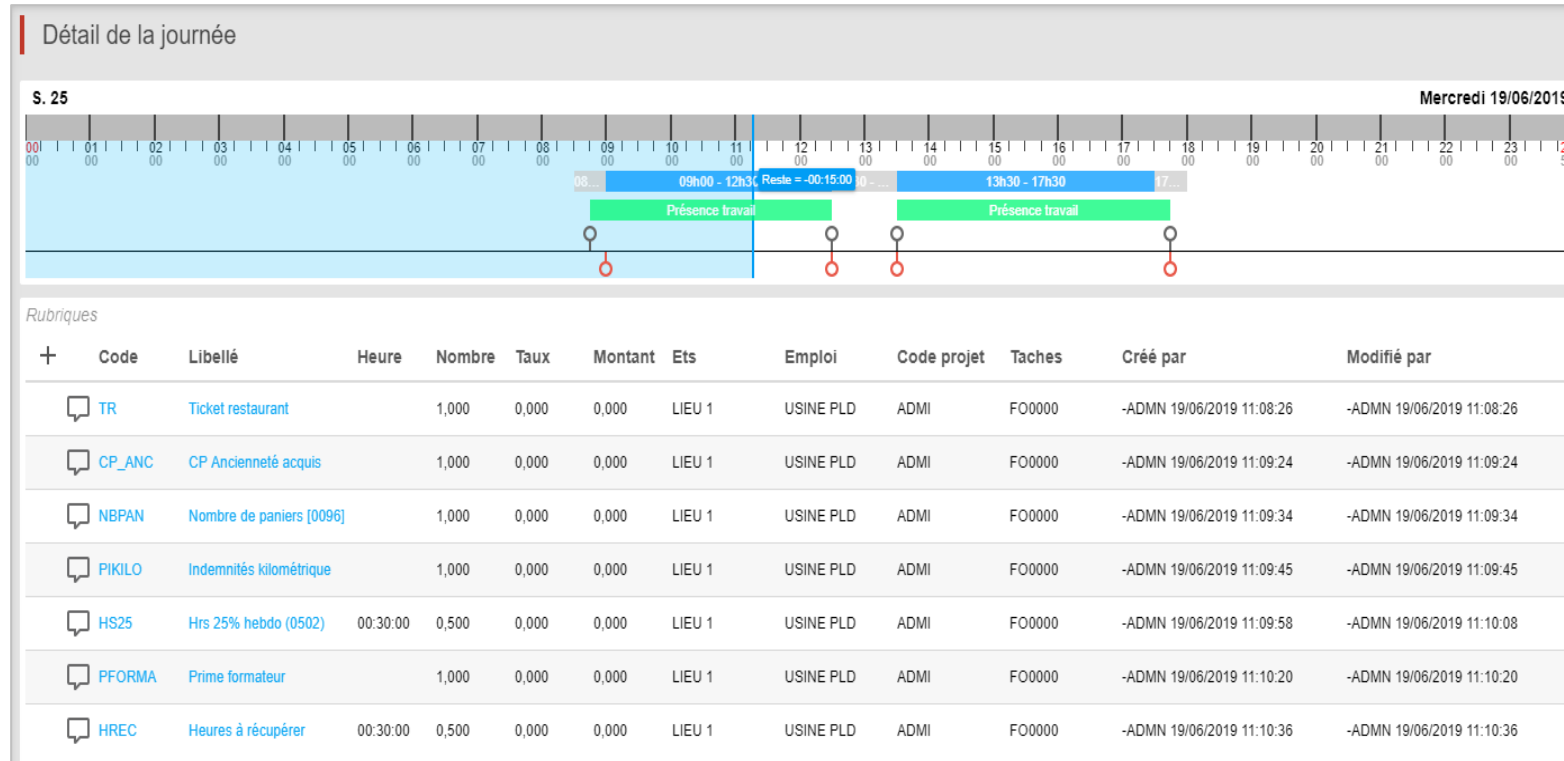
Détail de la journée

S. 25

Mercredi 19/06/201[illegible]

00 01 00 02 00 03 00 04 00 05 00 06 00 07 00 08 00 09 00 10 00 11 00 12 00 13 00 14 00 15 00 16 00 17 00 18 00 19 00 20 00 21 00 22 00 23 00

08... 09h00 - 12h30 Reste = -00:15:00 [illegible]0 - ... 13h30 - 17h30 17...

Présence travail

Présence travail

Rubriques

| + | Code | Libellé | Heure | Nombre | Taux | Montant | Ets | Emploi | Code projet | Taches | Créé par | Modifié par |
|---|---|---|---|---|---|---|---|---|---|---|---|---|
| | TR | Ticket restaurant | | 1,000 | 0,000 | 0,000 | LIEU 1 | USINE PLD | ADMI | FO0000 | -ADMN 19/06/2019 11:08:26 | -ADMN 19/06/2019 11:08:26 |
| | CP_ANC | CP Ancienneté acquis | | 1,000 | 0,000 | 0,000 | LIEU 1 | USINE PLD | ADMI | FO0000 | -ADMN 19/06/2019 11:09:24 | -ADMN 19/06/2019 11:09:24 |
| | NBPAN | Nombre de paniers [0096] | | 1,000 | 0,000 | 0,000 | LIEU 1 | USINE PLD | ADMI | FO0000 | -ADMN 19/06/2019 11:09:34 | -ADMN 19/06/2019 11:09:34 |
| | PIKILO | Indemnités kilométrique | | 1,000 | 0,000 | 0,000 | LIEU 1 | USINE PLD | ADMI | FO0000 | -ADMN 19/06/2019 11:09:45 | -ADMN 19/06/2019 11:09:45 |
| | HS25 | Hrs 25% hebdo (0502) | 00:30:00 | 0,500 | 0,000 | 0,000 | LIEU 1 | USINE PLD | ADMI | FO0000 | -ADMN 19/06/2019 11:09:58 | -ADMN 19/06/2019 11:10:08 |
| | PFORMA | Prime formateur | | 1,000 | 0,000 | 0,000 | LIEU 1 | USINE PLD | ADMI | FO0000 | -ADMN 19/06/2019 11:10:20 | -ADMN 19/06/2019 11:10:20 |
| | HREC | Heures à récupérer | 00:30:00 | 0,500 | 0,000 | 0,000 | LIEU 1 | USINE PLD | ADMI | FO0000 | -ADMN 19/06/2019 11:10:36 | -ADMN 19/06/2019 11:10:36 |